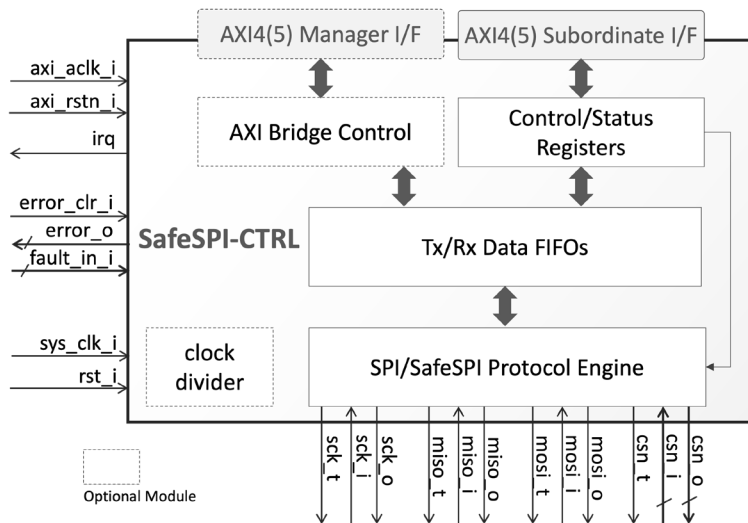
AXI4(5) Manager I/F

AXI4(5) Subordinate I/F

axi_aclk_i

axi_rstn_i

irq

AXI Bridge Control

Control/Status Registers

error_clr_i

error_o

fault_in_i

SafeSPI-CTRL

Tx/Rx Data FIFOs

sys_clk_i

rst_i

clock divider

SPI/SafeSPI Protocol Engine

sck_t

sck_i

sck_o

miso_t

miso_i

miso_o

mosi_t

mosi_i

mosi_o

csn_t

csn_i

csn_o

Optional Module